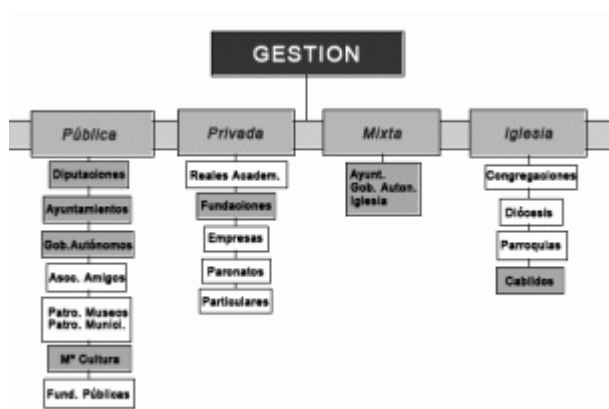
GESTION

Pública

Diputaciones

Ayuntamientos

Gob.Autónomos

Asoc. Amigos

Patro. Museos
Patro. Munici.

Mº Cultura

Fund. Públicas

Privada

Reales Academ.

Fundaciones

Empresas

Paronatos

Particulares

Mixta

Ayunt.
Gob. Auton.
Iglesia

Iglesia

Congregaciones

Diócesis

Parroquias

Cabildos